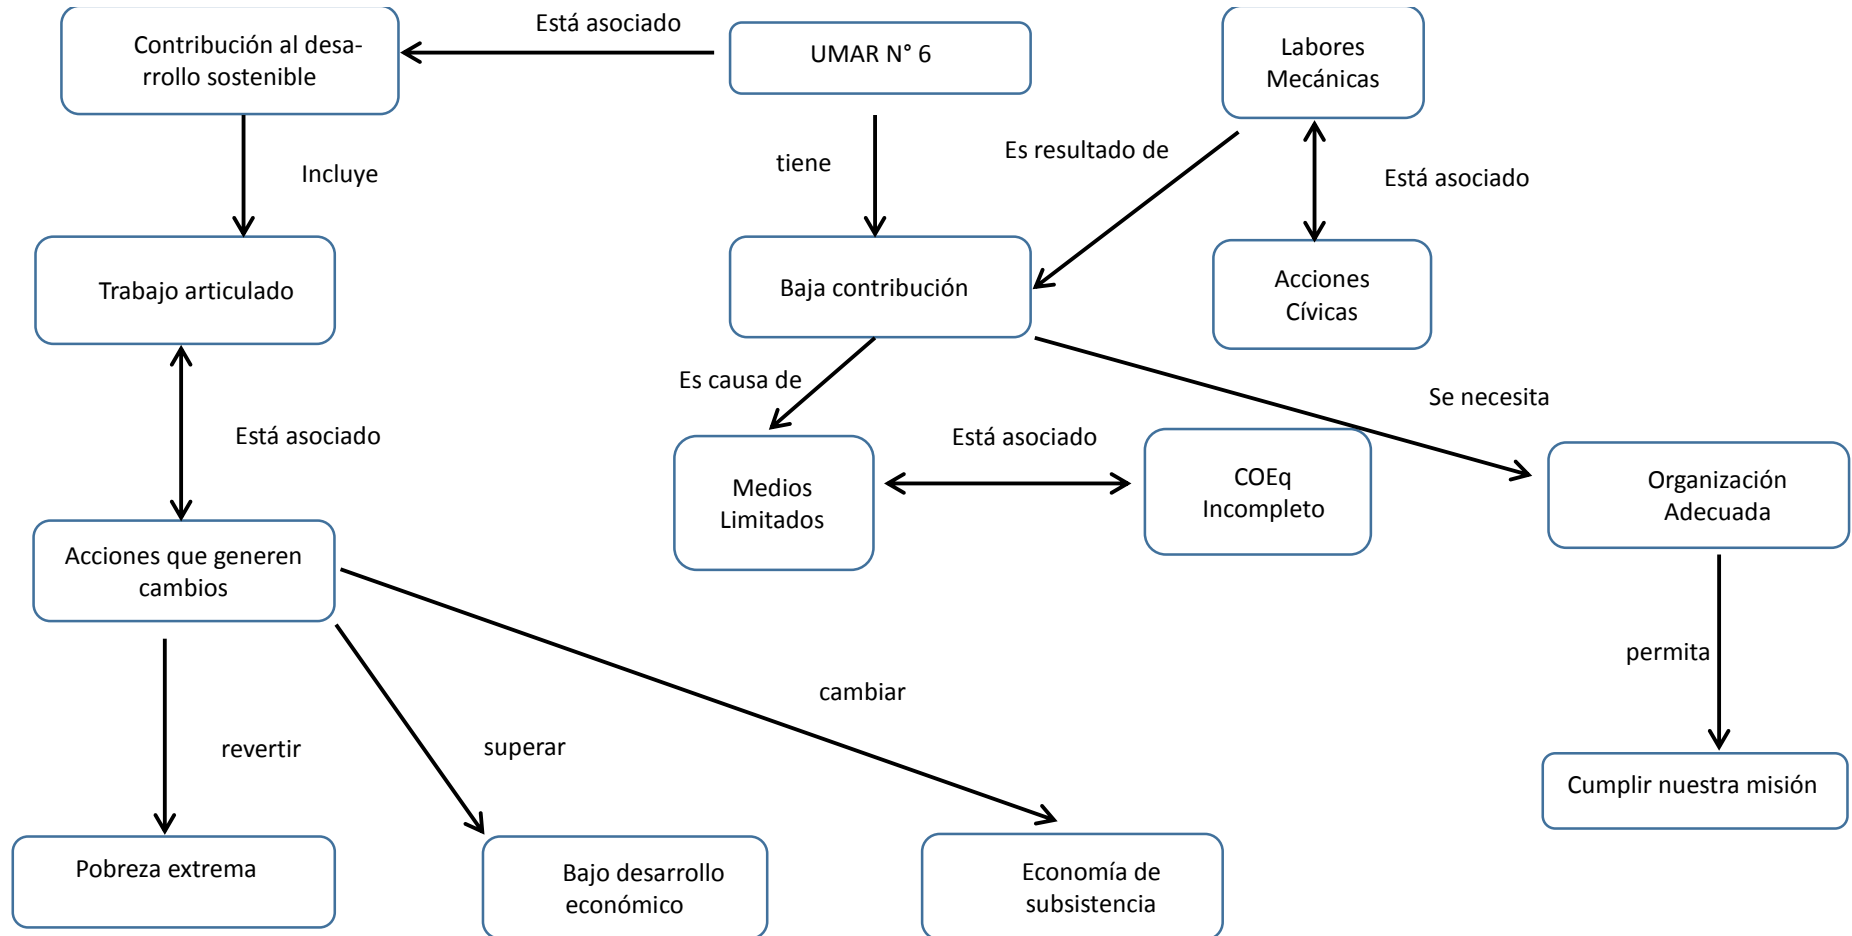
Contribución al desarrollo sostenible

Está asociado

UMAR N° 6

Labores Mecánicas

Incluye

tiene

Es resultado de

Está asociado

Trabajo articulado

Baja contribución

Acciones Cívicas

Es causa de

Se necesita

Está asociado

Está asociado

Medios Limitados

COEq Incompleto

Organización Adecuada

Acciones que generen cambios

permita

cambiar

revertir

superar

Cumplir nuestra misión

Pobreza extrema

Bajo desarrollo económico

Economía de subsistencia